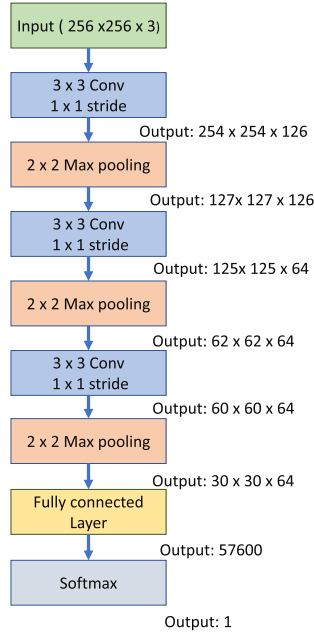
Input ( 256 x256 x 3)

3 x 3 Conv
1 x 1 stride

Output: 254 x 254 x 126

2 x 2 Max pooling

Output: 127x 127 x 126

3 x 3 Conv
1 x 1 stride

Output: 125x 125 x 64

2 x 2 Max pooling

Output: 62 x 62 x 64

3 x 3 Conv
1 x 1 stride

Output: 60 x 60 x 64

2 x 2 Max pooling

Output: 30 x 30 x 64

Fully connected
Layer

Output: 57600

Softmax

Output: 1